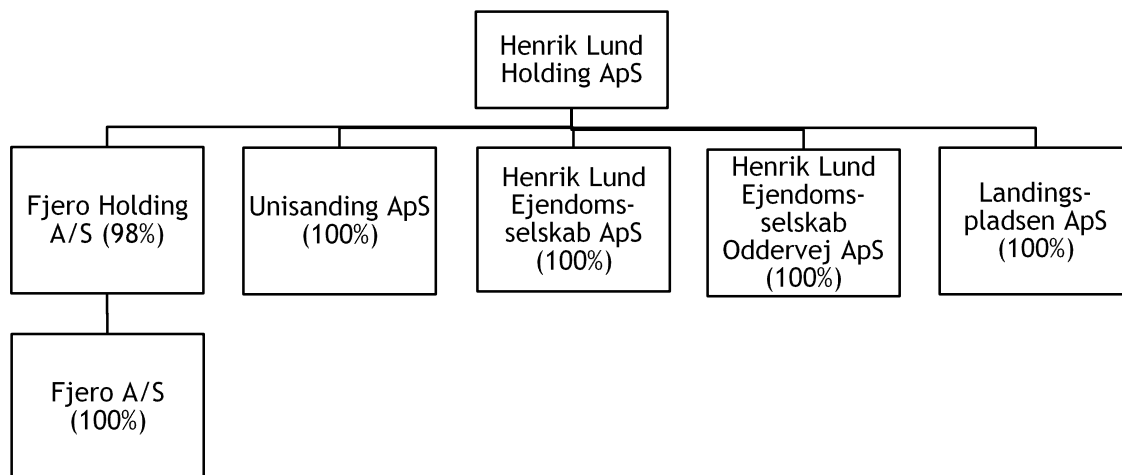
Henrik Lund Holding ApS

Fjero Holding A/S (98%)

Unisanding ApS (100%)

Henrik Lund Ejendomsselskab ApS (100%)

Henrik Lund Ejendomsselskab Oddervej ApS (100%)

Landingspladsen ApS (100%)

Fjero A/S (100%)